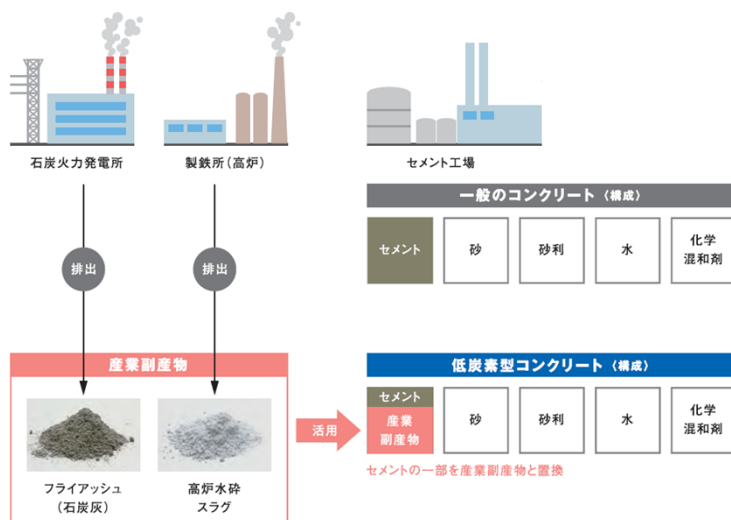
石炭火力発電所

製鉄所（高炉）

セメント工場

一般のコンクリート（構成）

| セメント | 砂 | 砂利 | 水 | 化学混和剤 |
|---|---|---|---|---|

排出

排出

産業副産物

フライアッシュ（石炭灰）

高炉水砕スラグ

活用

低炭素型コンクリート（構成）

| セメント／産業副産物 | 砂 | 砂利 | 水 | 化学混和剤 |
|---|---|---|---|---|

セメントの一部を産業副産物と置換